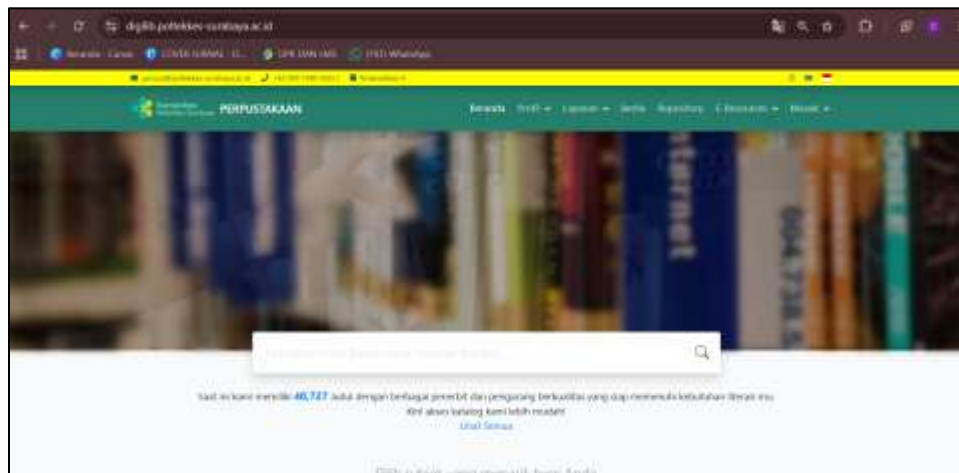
digilib.poltekkes-surabaya.ac.id

PERPUSTAKAAN

Beranda Profil Layanan Berita Repository E-Resources Masuk

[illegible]

Saat ini kami memiliki 40,727 buku dengan berbagai penerbit dan pengarang berkualitas yang siap memenuhi kebutuhan literasi anda. Kini akses katalog kami lebih mudah!

Lihat Semua